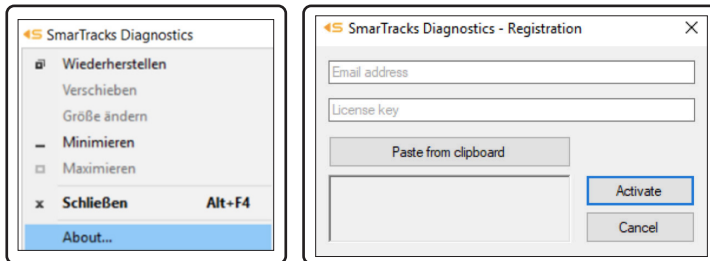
SmarTracks Diagnostics

Wiederherstellen
Verschieben
Größe ändern
Minimieren
Maximieren
Schließen Alt+F4
About...

SmarTracks Diagnostics - Registration
X
Email address
License key
Paste from clipboard
Activate
Cancel